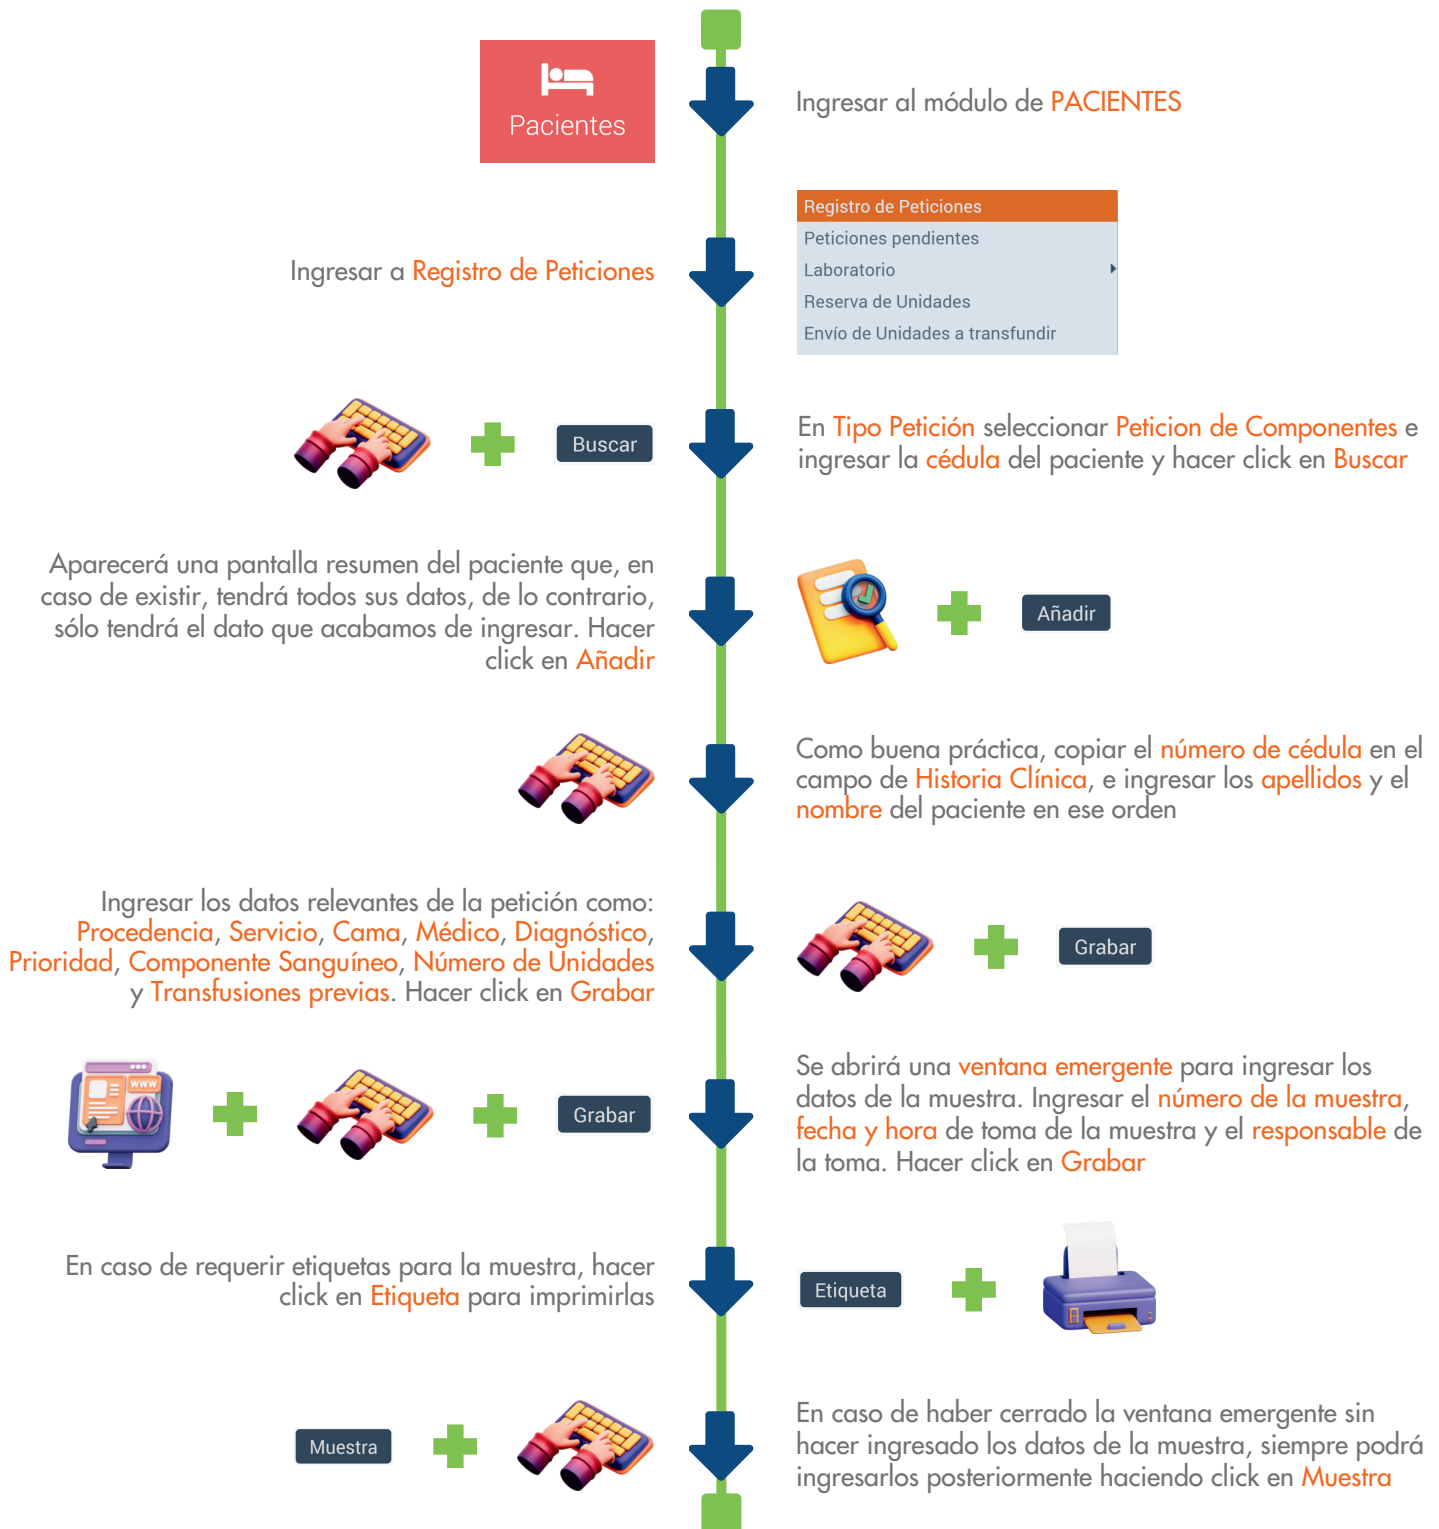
Pacientes

Ingresar al módulo de PACIENTES

Registro de Peticiones
Peticiones pendientes
Laboratorio
Reserva de Unidades
Envío de Unidades a transfundir

Ingresar a Registro de Peticiones

Buscar

En Tipo Petición seleccionar Peticion de Componentes e ingresar la cédula del paciente y hacer click en Buscar

Aparecerá una pantalla resumen del paciente que, en caso de existir, tendrá todos sus datos, de lo contrario, sólo tendrá el dato que acabamos de ingresar. Hacer click en Añadir

Añadir

Como buena práctica, copiar el número de cédula en el campo de Historia Clínica, e ingresar los apellidos y el nombre del paciente en ese orden

Ingresar los datos relevantes de la petición como: Procedencia, Servicio, Cama, Médico, Diagnóstico, Prioridad, Componente Sanguíneo, Número de Unidades y Transfusiones previas. Hacer click en Grabar

Grabar

WWW

Grabar

Se abrirá una ventana emergente para ingresar los datos de la muestra. Ingresar el número de la muestra, fecha y hora de toma de la muestra y el responsable de la toma. Hacer click en Grabar

En caso de requerir etiquetas para la muestra, hacer click en Etiqueta para imprimirlas

Etiqueta

Muestra

En caso de haber cerrado la ventana emergente sin hacer ingresado los datos de la muestra, siempre podrá ingresarlos posteriormente haciendo click en Muestra